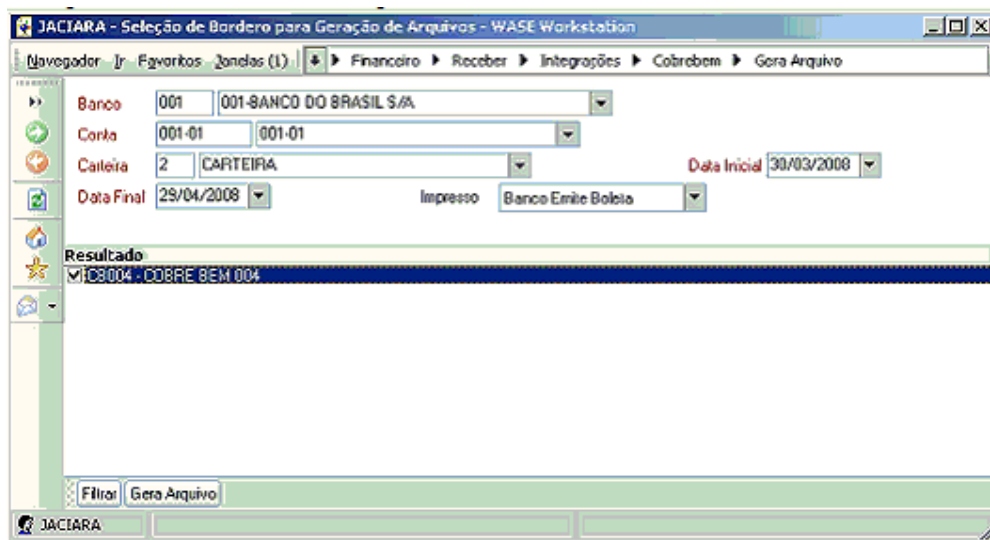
JACIARA - Seleção de Bordero para Geração de Arquivos - WASE Workstation

Navegador Ir Favoritos Janelas (1) ▸ Financeiro ▸ Receber ▸ Integrações ▸ Cobrebem ▸ Gera Arquivo

Banco 001 001-BANCO DO BRASIL S/A
Conta 001-01 001-01
Carteira 2 CARTEIRA
Data Inicial 30/03/2008
Data Final 29/04/2008
Impresso Banco Emite Boleta

Resultado
CB004 - COBRE BEM 004

Filtrar Gera Arquivo

JACIARA